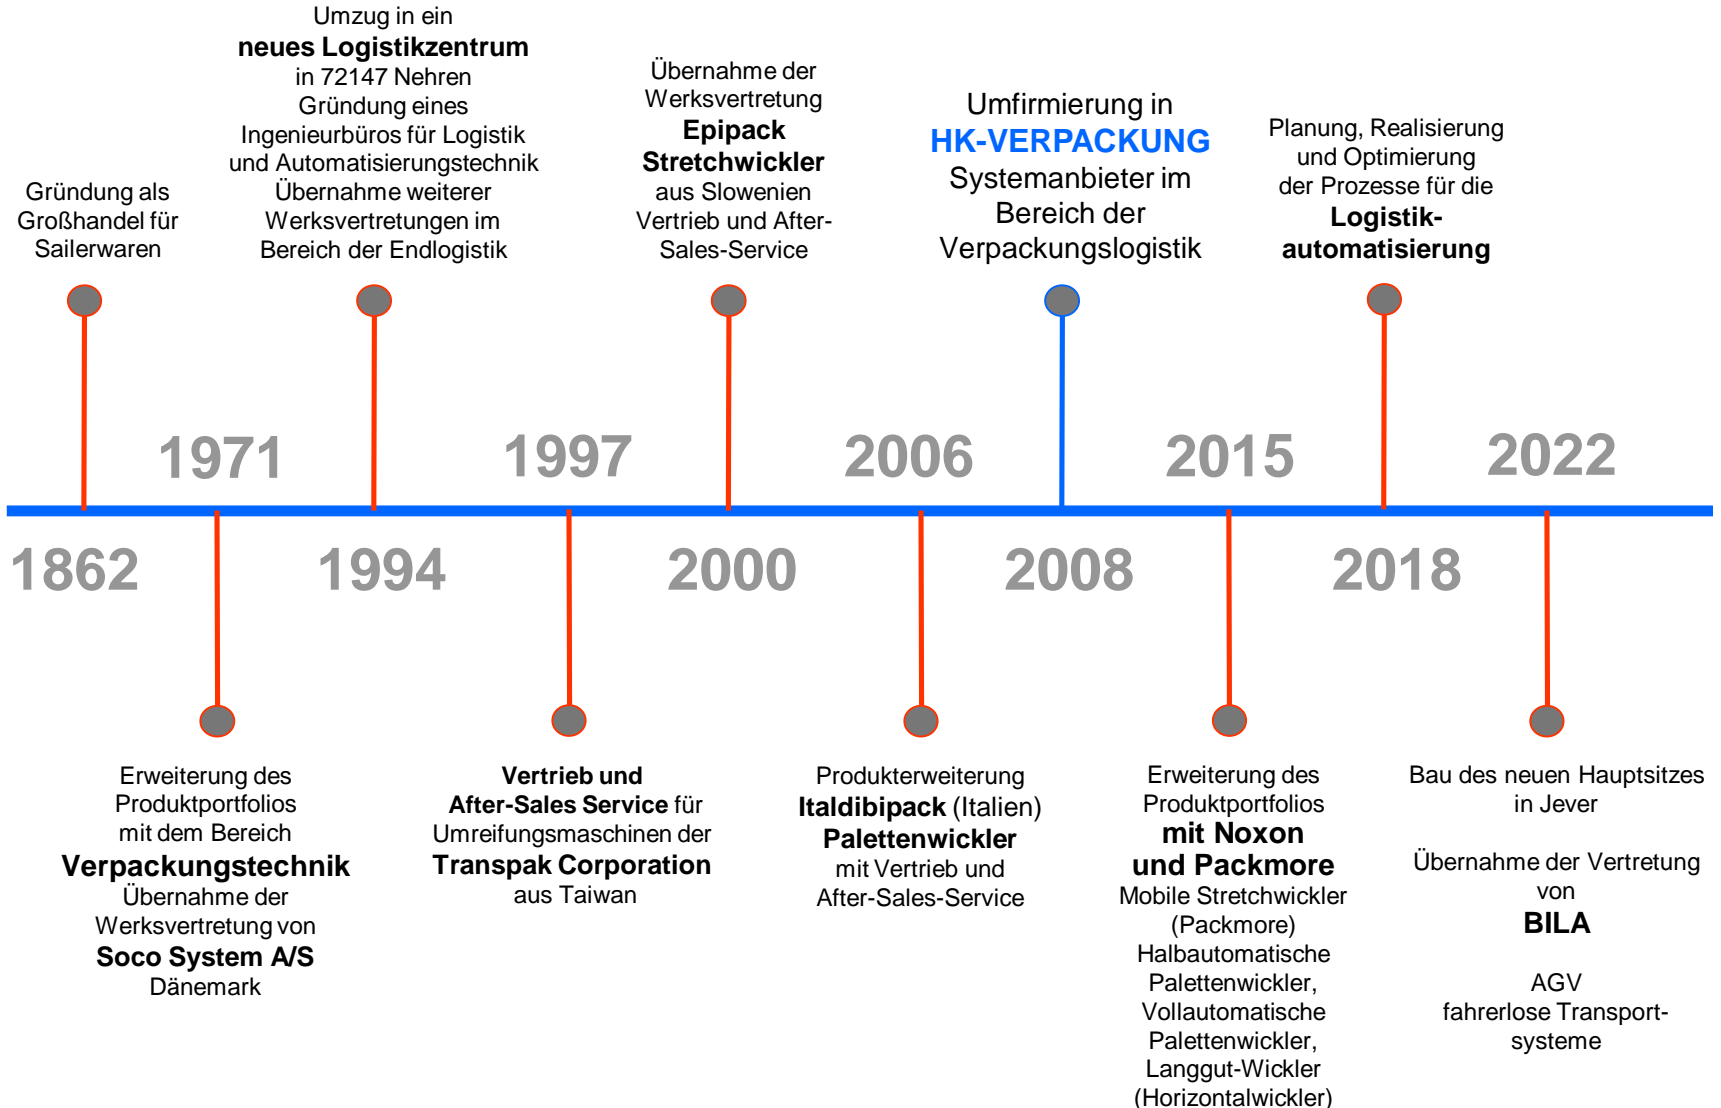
Gründung als Großhandel für Sailerwaren

Umzug in ein **neues Logistikzentrum** in 72147 Nehren
Gründung eines Ingenieurbüros für Logistik und Automatisierungstechnik
Übernahme weiterer Werksvertretungen im Bereich der Endlogistik

Übernahme der Werksvertretung **Epipack Stretchwickler** aus Slowenien
Vertrieb und After-Sales-Service

Umfirmierung in **HK-VERPACKUNG**
Systemanbieter im Bereich der Verpackungslogistik

Planung, Realisierung und Optimierung der Prozesse für die **Logistik-automatisierung**

1971

1997

2006

2015

2022

1862

1994

2000

2008

2018

Erweiterung des Produktportfolios mit dem Bereich **Verpackungstechnik**
Übernahme der Werksvertretung von **Soco System A/S** Dänemark

**Vertrieb und After-Sales Service** für Umreifungsmaschinen der **Transpak Corporation** aus Taiwan

Produkterweiterung **Italdibipack** (Italien) **Palettenwickler** mit Vertrieb und After-Sales-Service

Erweiterung des Produktportfolios **mit Noxon und Packmore**
Mobile Stretchwickler (Packmore)
Halbautomatische Palettenwickler,
Vollautomatische Palettenwickler,
Langgut-Wickler (Horizontalwickler)

Bau des neuen Hauptsitzes in Jever

Übernahme der Vertretung von **BILA**

AGV
fahrerlose Transport-systeme